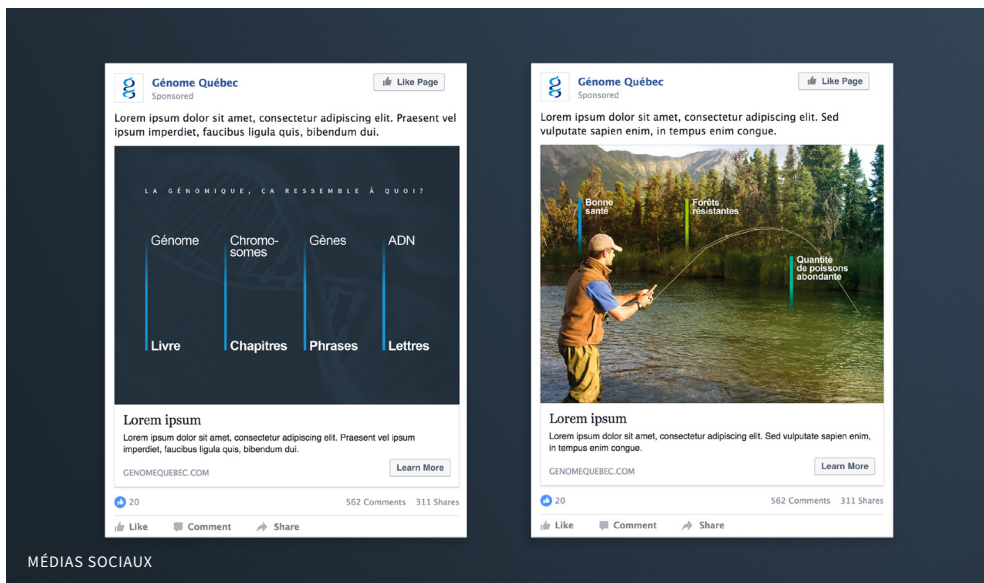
g Génome Québec
Sponsored
Like Page

Lorem ipsum dolor sit amet, consectetur adipiscing elit. Praesent vel ipsum imperdiet, faucibus ligula quis, bibendum dui.

LA GÉNOMIQUE, ÇA RESSEMBLE À QUOI?

Génome
Livre

Chromosomes
Chapitres

Gènes
Phrases

ADN
Lettres

Lorem ipsum
Lorem ipsum dolor sit amet, consectetur adipiscing elit. Praesent vel ipsum imperdiet, faucibus ligula quis, bibendum dui.
GENOMEQUEBEC.COM
Learn More

20
562 Comments 311 Shares
Like Comment Share

g Génome Québec
Sponsored
Like Page

Lorem ipsum dolor sit amet, consectetur adipiscing elit. Sed vulputate sapien enim, in tempus enim congue.

Bonne santé
Forêts résistantes
Quantité de poissons abondante

Lorem ipsum
Lorem ipsum dolor sit amet, consectetur adipiscing elit. Sed vulputate sapien enim, in tempus enim congue.
GENOMEQUEBEC.COM
Learn More

20
562 Comments 311 Shares
Like Comment Share

MÉDIAS SOCIAUX